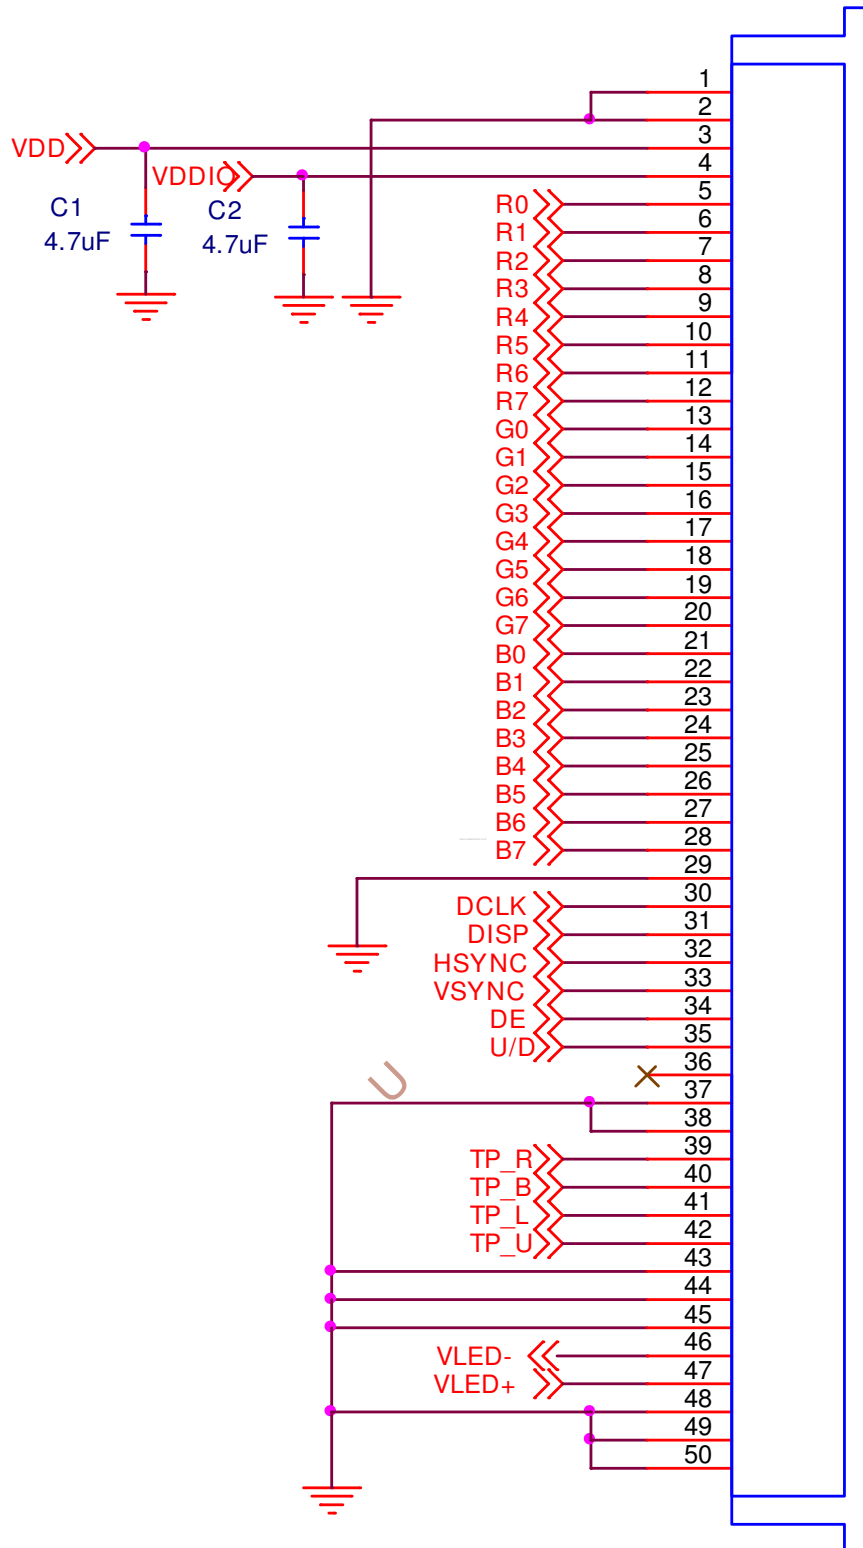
VDD
C1
4.7uF
VDDIO
C2
4.7uF
1
2
3
4
R0 5
R1 6
R2 7
R3 8
R4 9
R5 10
R6 11
R7 12
G0 13
G1 14
G2 15
G3 16
G4 17
G5 18
G6 19
G7 20
B0 21
B1 22
B2 23
B3 24
B4 25
B5 26
B6 27
B7 28
29
30
DCLK 31
DISP 32
HSYNC 33
VSYNC 34
DE 35
U/D 36
U
37
38
39
TP_R 40
TP_B 41
TP_L 42
TP_U 43
44
45
46
VLED- 47
VLED+ 48
49
50